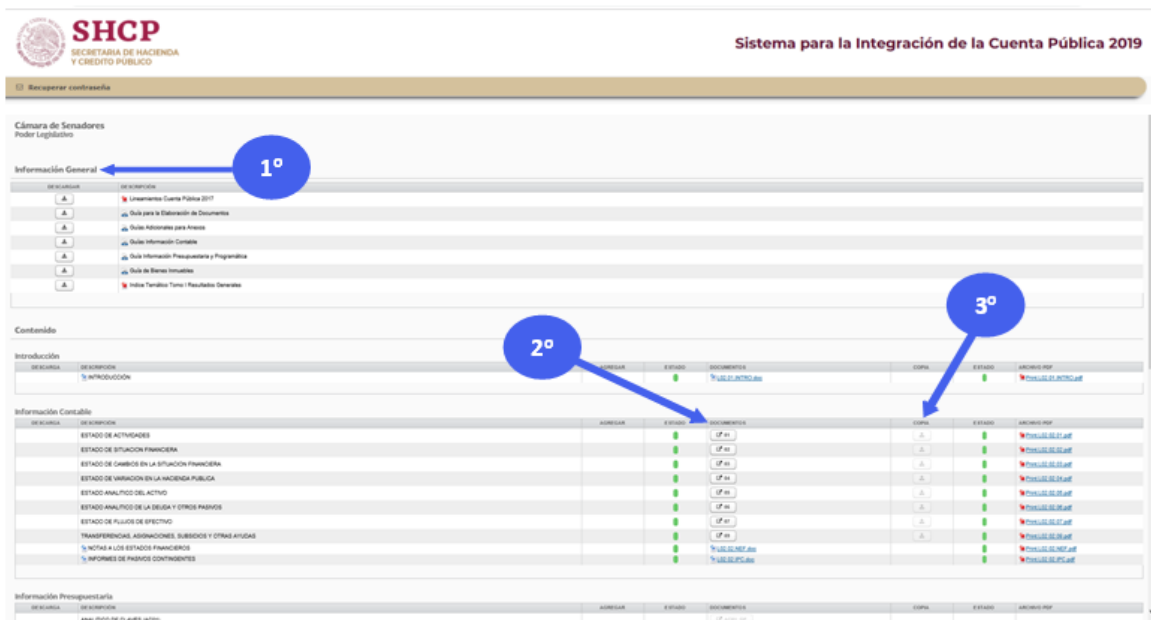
SHCP
SECRETARIA DE HACIENDA Y CREDITO PÚBLICO

Sistema para la Integración de la Cuenta Pública 2019

Recuperar contraseña

Cámara de Senadores
Poder Legislativo

Información General

1°

| DESCARGAR | DESCRIPCIÓN |
|---|---|
| | Lineamientos Cuenta Pública 2017 |
| | Guía para la Elaboración de Documentos |
| | Guías Adicionales para Anexos |
| | Guías Información Contable |
| | Guía Información Presupuestaria y Programática |
| | Guía de Bienes Inmuebles |
| | Índice Temático Tomo I Resultados Generales |

Contenido

3°

2°

Introducción

| DESCARGA | DESCRIPCIÓN | AGREGAR | ESTADO | DOCUMENTOS | COPIA | ESTADO | ARCHIVO PDF |
|---|---|---|---|---|---|---|---|
| | INTRODUCCIÓN | | | LS2.01.INTRO.doc | | | Print LS2.01.INTRO.pdf |

Información Contable

| DESCARGA | DESCRIPCIÓN | AGREGAR | ESTADO | DOCUMENTOS | COPIA | ESTADO | ARCHIVO PDF |
|---|---|---|---|---|---|---|---|
| | ESTADO DE ACTIVIDADES | | | 01 | | | Print LS2.02.01.pdf |
| | ESTADO DE SITUACION FINANCIERA | | | 02 | | | Print LS2.02.02.pdf |
| | ESTADO DE CAMBIOS EN LA SITUACION FINANCIERA | | | 03 | | | Print LS2.02.03.pdf |
| | ESTADO DE VARIACION EN LA HACIENDA PUBLICA | | | 04 | | | Print LS2.02.04.pdf |
| | ESTADO ANALITICO DEL ACTIVO | | | 05 | | | Print LS2.02.05.pdf |
| | ESTADO ANALITICO DE LA DEUDA Y OTROS PASIVOS | | | 06 | | | Print LS2.02.06.pdf |
| | ESTADO DE FLUJOS DE EFECTIVO | | | 07 | | | Print LS2.02.07.pdf |
| | TRANSFERENCIAS, ASIGNACIONES, SUBSIDIOS Y OTRAS AYUDAS | | | 08 | | | Print LS2.02.08.pdf |
| | NOTAS A LOS ESTADOS FINANCIEROS | | | LS2.02.NEF.doc | | | Print LS2.02.NEF.pdf |
| | INFORMES DE PASIVOS CONTINGENTES | | | LS2.02.IPC.doc | | | Print LS2.02.IPC.pdf |

Información Presupuestaria

| DESCARGA | DESCRIPCIÓN | AGREGAR | ESTADO | DOCUMENTOS | COPIA | ESTADO | ARCHIVO PDF |
|---|---|---|---|---|---|---|---|